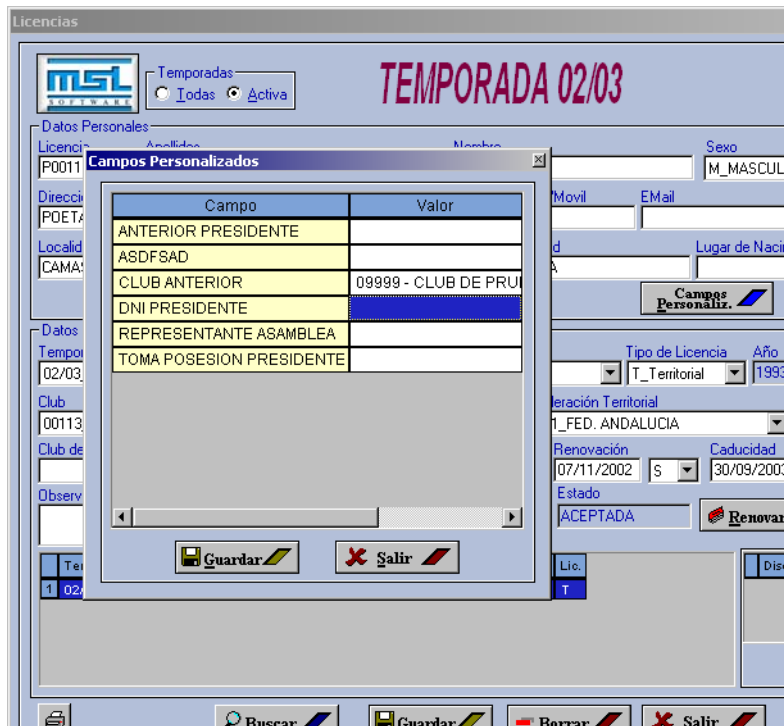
Licencias

MSL SOFTWARE

Temporadas
Todas
Activa

TEMPORADA 02/03

Datos Personales
Licencia
P0011
Apellidos
Nombre
Sexo
M_MASCUL
Direcci
POETA
/Movil
EMail
Localid
CAMAS
d
A
Lugar de Naci
Campos Personaliz.

Datos
Tempor
02/03
Tipo de Licencia
T_Territorial
Año
1993
Club
00113
deración Territorial
1_FED. ANDALUCIA
Club de
Renovación
07/11/2002
S
Caducidad
30/09/2003
Observ
Estado
ACEPTADA
Renovar
Te
1 02/
Lic.
T
Dis

Campos Personalizados

| Campo | Valor |
|---|---|
| ANTERIOR PRESIDENTE | |
| ASDFSAD | |
| CLUB ANTERIOR | 09999 - CLUB DE PRU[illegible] |
| DNI PRESIDENTE | |
| REPRESENTANTE ASAMBLEA | |
| TOMA POSESION PRESIDENTE | |

Guardar
Salir

Buscar
Guardar
Borrar
Salir